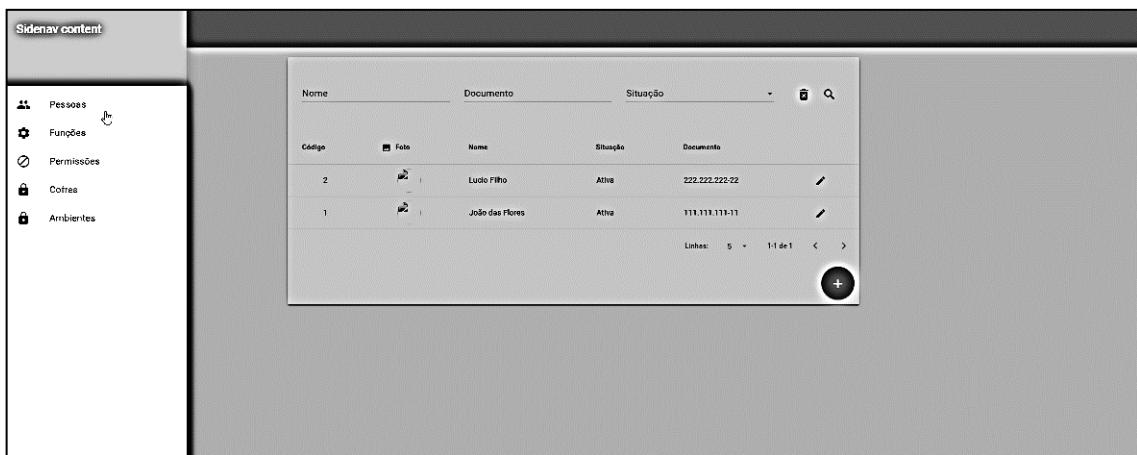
Sidenav content

Pessoas
Funções
Permissões
Cofres
Ambientes

Nome
Documento
Situação

| Código | Foto | Nome | Situação | Documento |
|---|---|---|---|---|
| 2 | | Lucio Filho | Ativa | 222.222.222-22 |
| 1 | | João das Flores | Ativa | 111.111.111-11 |

Linhas: 5 1-1 de 1

+